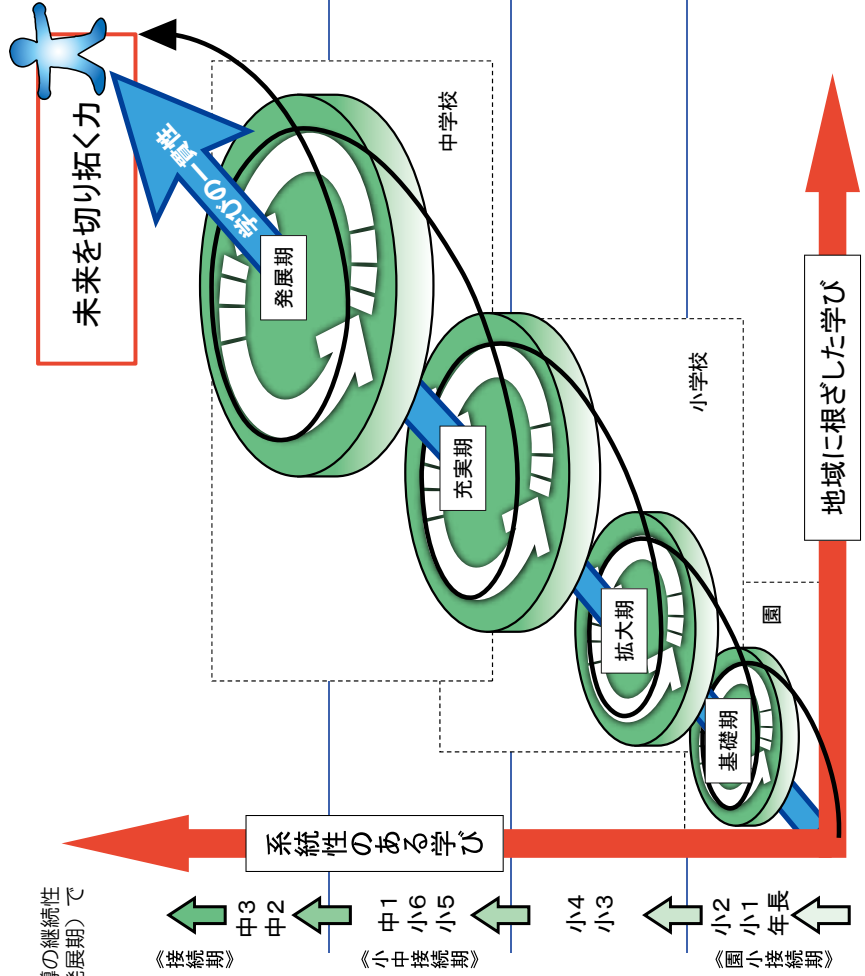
未来を切り拓く力

中学校

一貫の学び

発展期

小学校

充実期

拡大期

園

基礎期

地域に根ざした学び

系統性のある学び

中3
中2

中1
小6
小5

小4
小3

小2
小1
年長

《接続期》

《小中接続期》

《園小接続期》

の継続性
展期）で